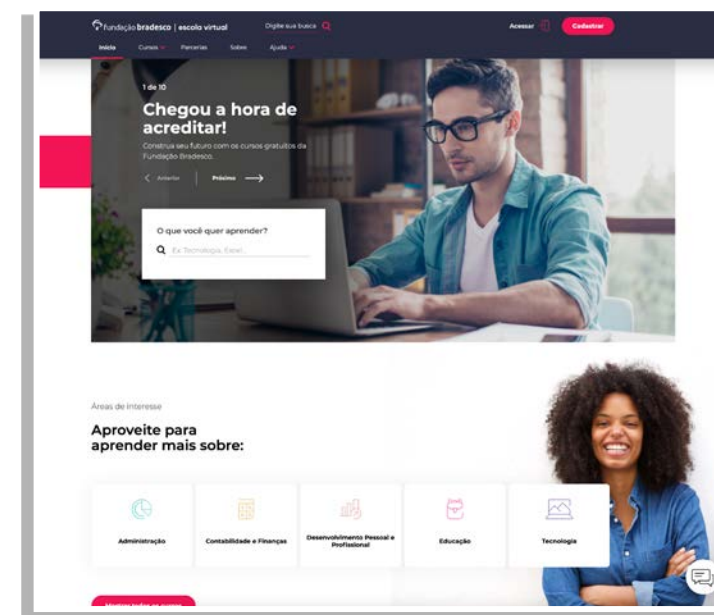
Fundação bradesco | escola virtual
Digite sua busca
Acessar
Cadastrar
Início Cursos Parcerias Sobre Ajuda

1 de 10
Chegou a hora de acreditar!
Construa seu futuro com os cursos gratuitos da Fundação Bradesco.
Anterior Próximo

O que você quer aprender?
Ex. Tecnologia, Excel...

Áreas de interesse
Aproveite para aprender mais sobre:

Administração
Contabilidade e Finanças
Desenvolvimento Pessoal e Profissional
Educação
Tecnologia

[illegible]